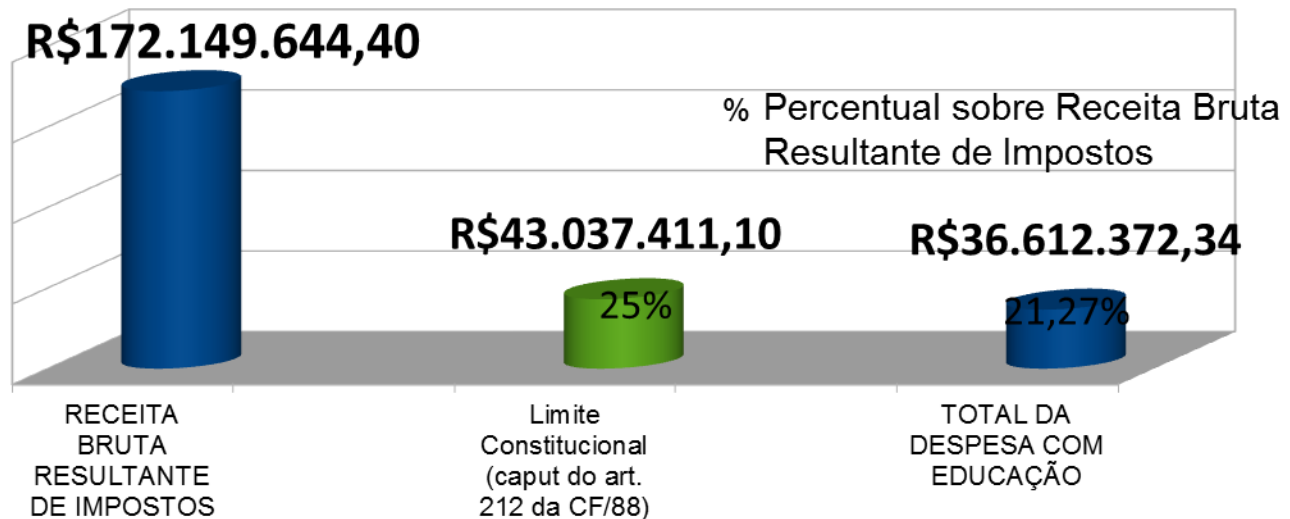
R$172.149.644,40

% Percentual sobre Receita Bruta Resultante de Impostos

R$43.037.411,10

25%

R$36.612.372,34

21,27%

RECEITA BRUTA RESULTANTE DE IMPOSTOS

Limite Constitucional (caput do art. 212 da CF/88)

TOTAL DA DESPESA COM EDUCAÇÃO